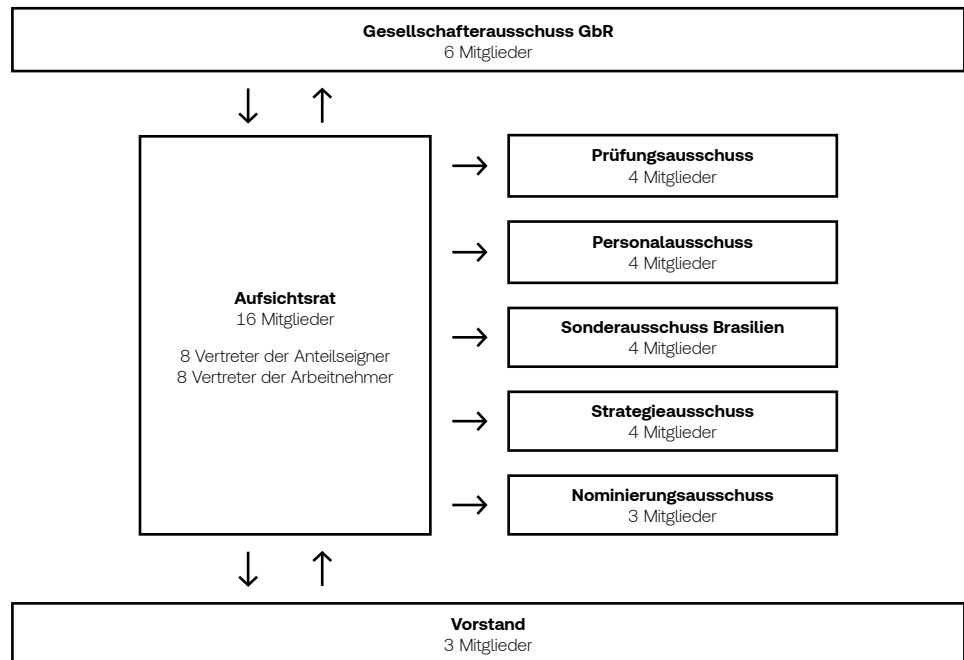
**Gesellschafterausschuss GbR**
6 Mitglieder

**Aufsichtsrat**
16 Mitglieder

8 Vertreter der Anteilseigner
8 Vertreter der Arbeitnehmer

**Prüfungsausschuss**
4 Mitglieder

**Personalausschuss**
4 Mitglieder

**Sonderausschuss Brasilien**
4 Mitglieder

**Strategieausschuss**
4 Mitglieder

**Nominierungsausschuss**
3 Mitglieder

**Vorstand**
3 Mitglieder